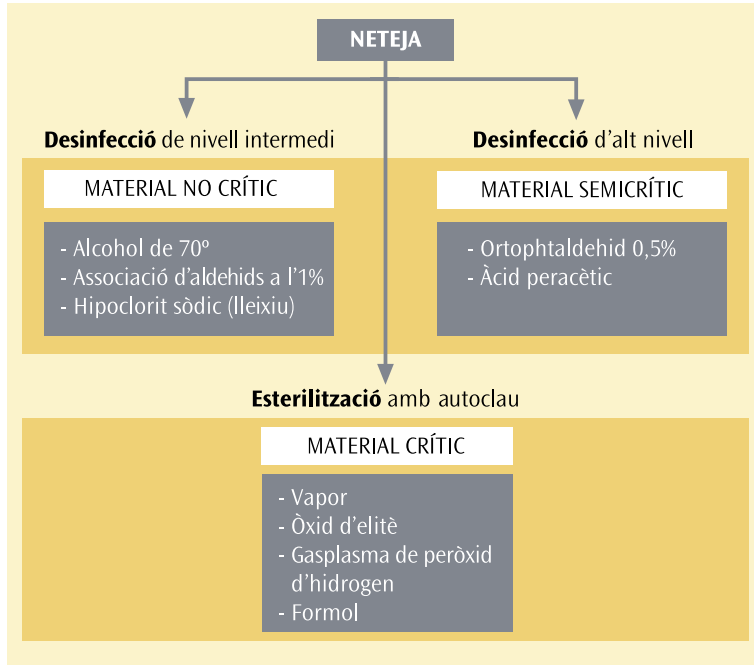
NETEJA

**Desinfecció** de nivell intermedi

MATERIAL NO CRÍTIC

- Alcohol de 70º
- Associació d'aldehids a l'1%
- Hipoclorit sòdic (lleixiu)

**Desinfecció** d'alt nivell

MATERIAL SEMICRÍTIC

- Ortophtaldehid 0,5%
- Àcid peracètic

**Esterilització** amb autoclau

MATERIAL CRÍTIC

- Vapor
- Òxid d'elitè
- Gasplasma de peròxid d'hidrogen
- Formol